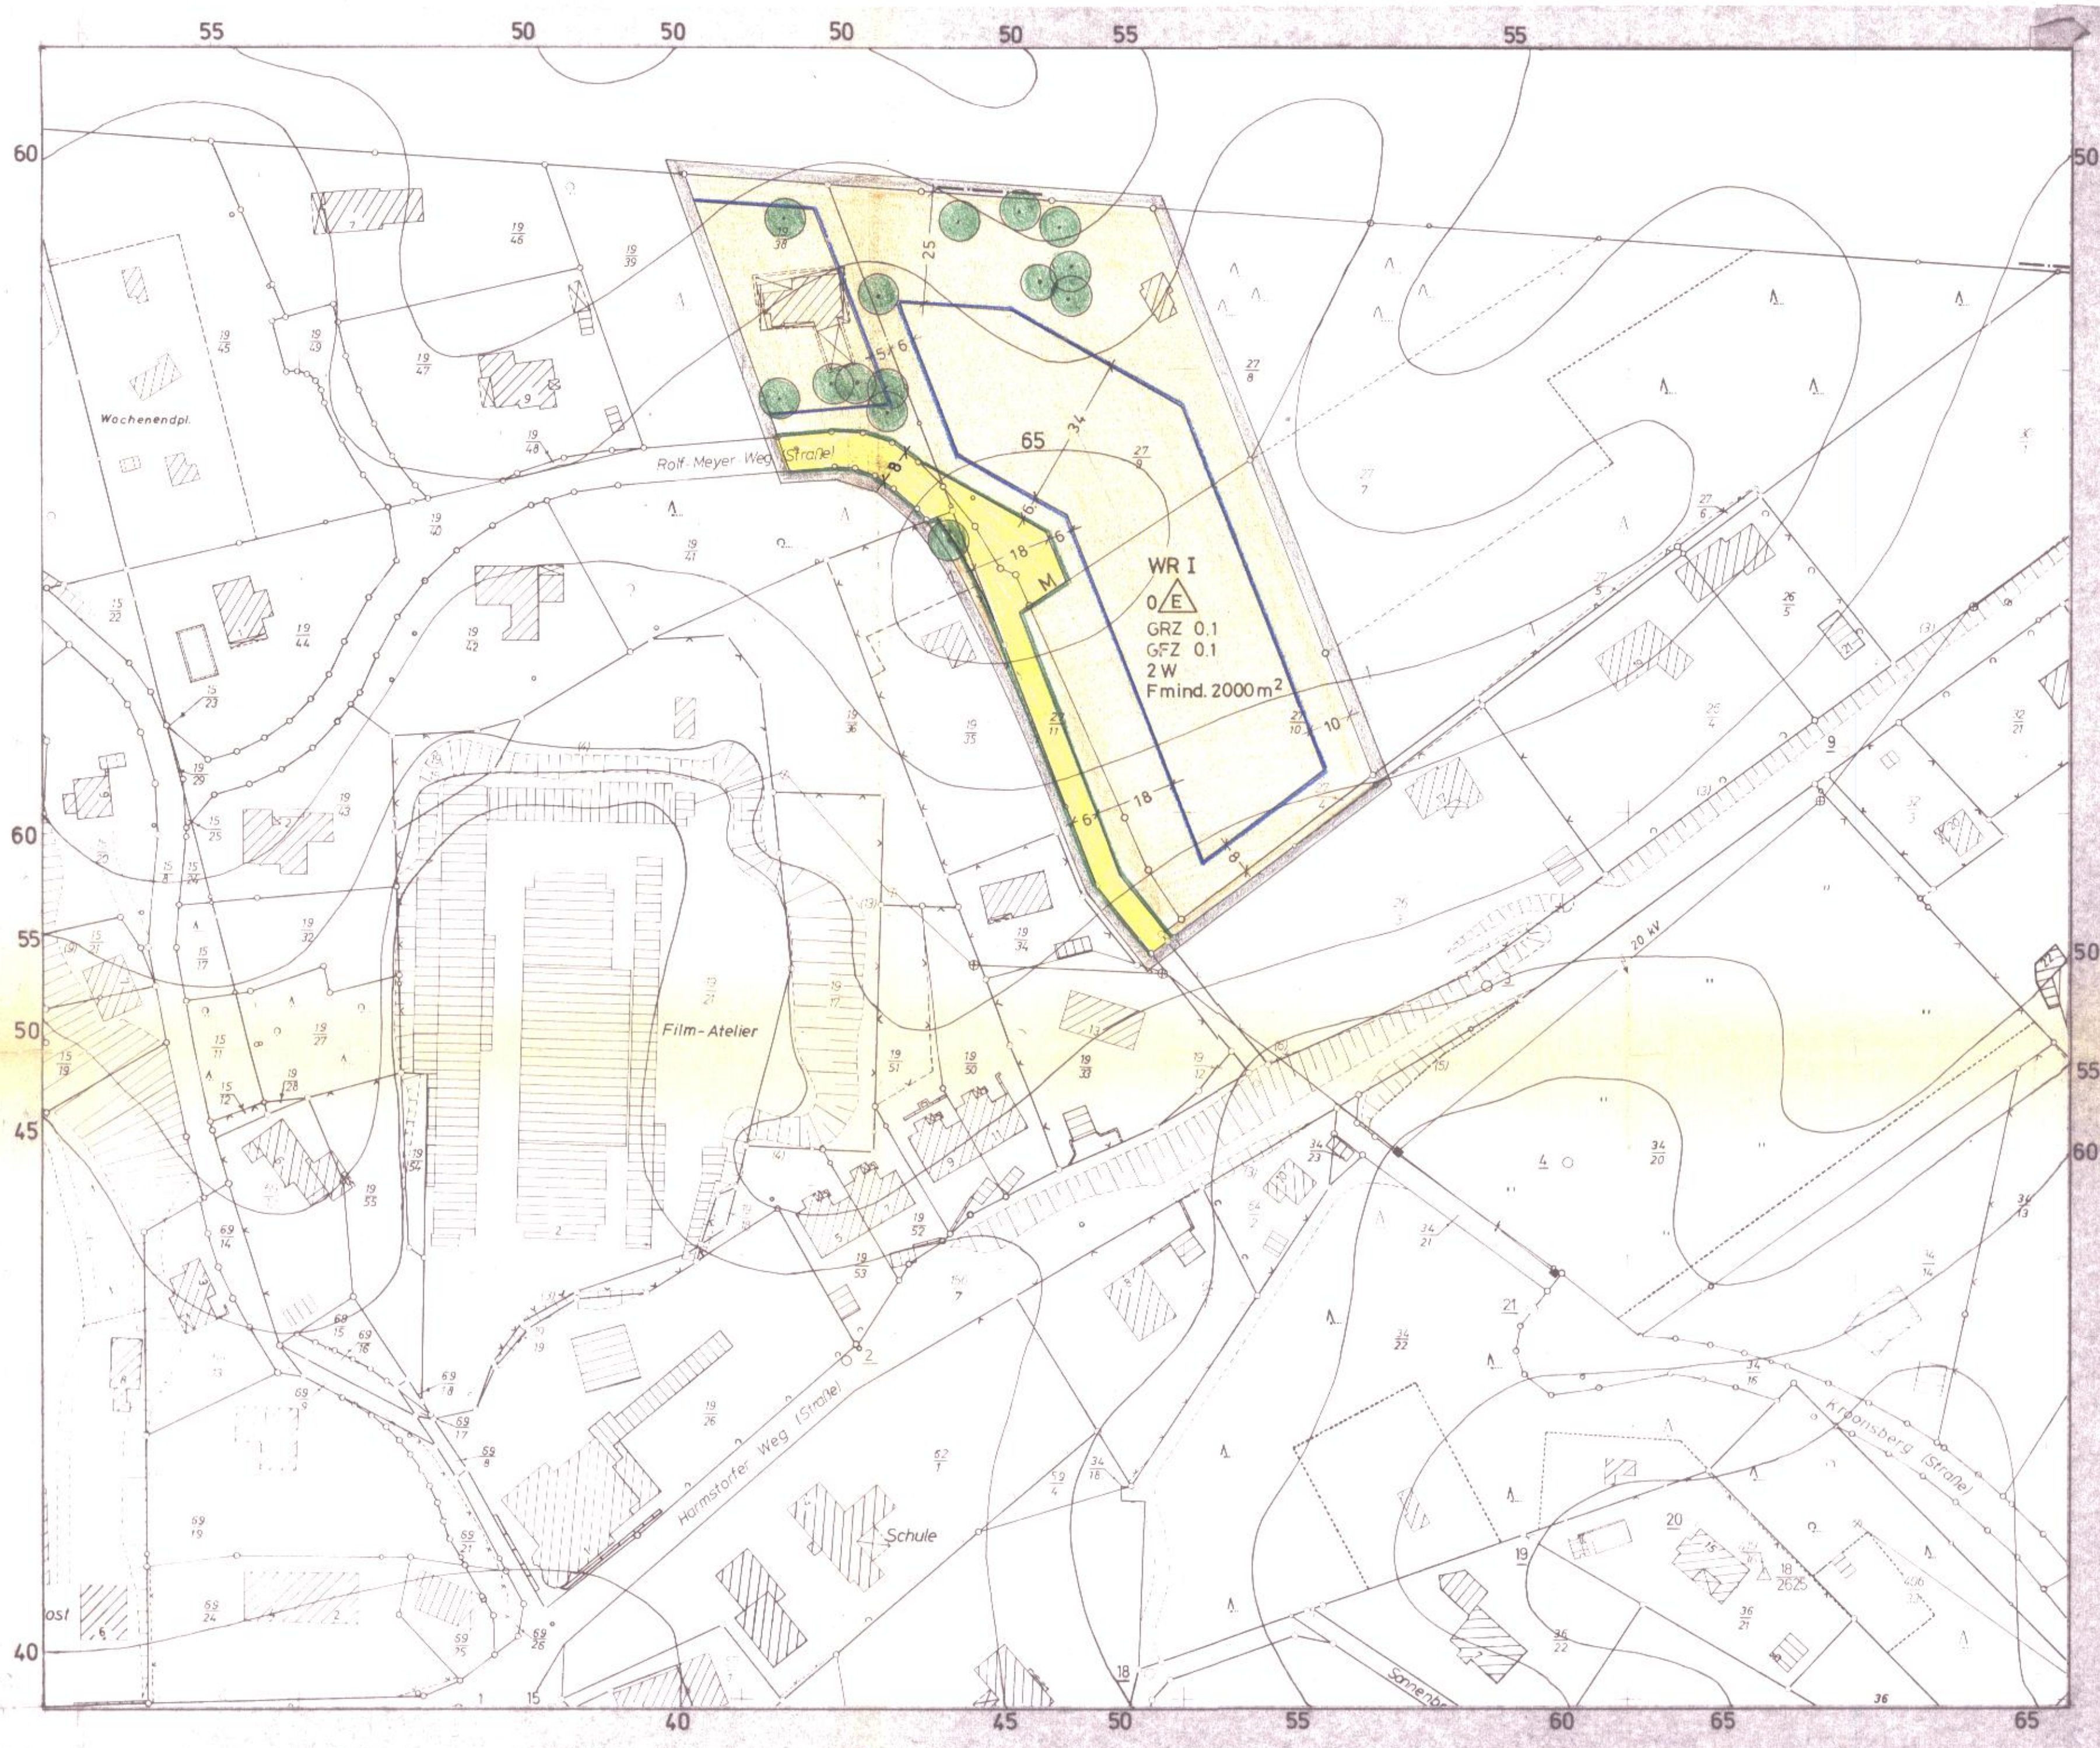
55 50 50 50 50 55 55

60

60

55

50

45

40

50

50

55

60

Wochenendpl.

Rolf-Meyer Weg (Straße)

65

34

25

WR I

0 E

GRZ 0.1

GFZ 0.1

2 W

Fmind. 2000m$^2$

18

M

8

6

6

18

6

10

18

8

Film-Atelier

20 kV

Harmstorfer Weg (Straße)

Schule

Kronsberg (Straße)

Sonnenbe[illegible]

ost

40 45 50 55 60 65 65